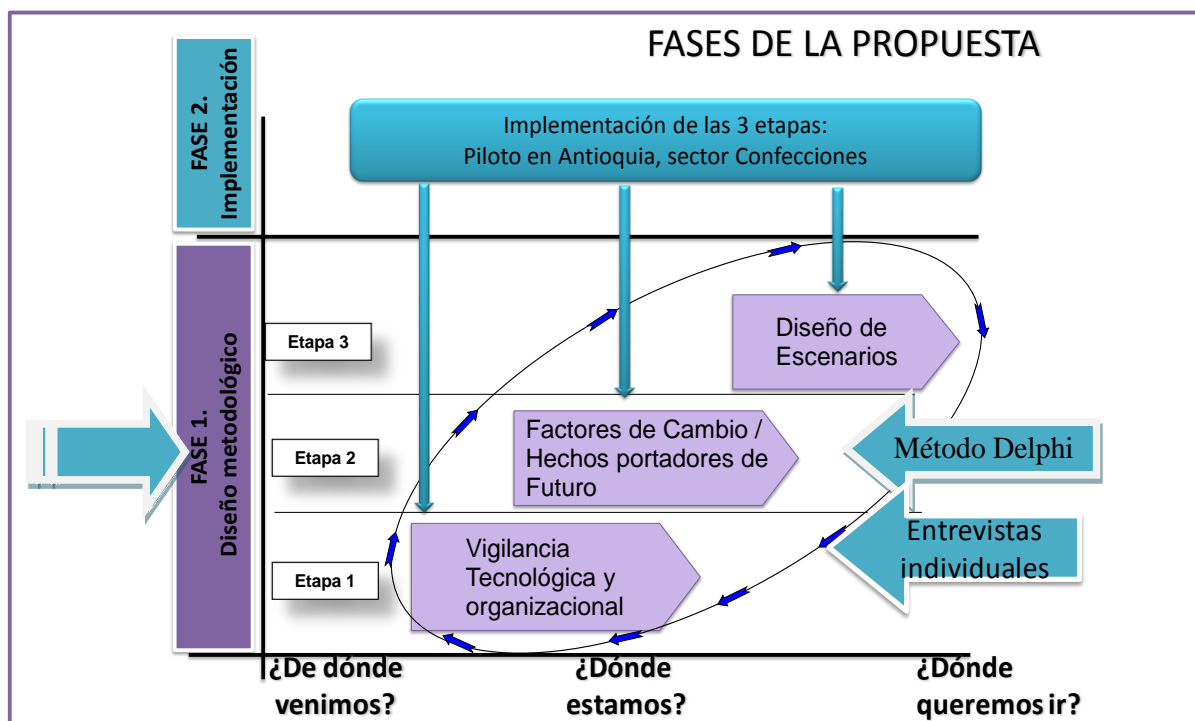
FASES DE LA PROPUESTA

FASE 2. Implementación

Implementación de las 3 etapas:
Piloto en Antioquia, sector Confecciones

FASE 1. Diseño metodológico

Etapa 3

Diseño de Escenarios

Etapa 2

Factores de Cambio / Hechos portadores de Futuro

Método Delphi

Etapa 1

Vigilancia Tecnológica y organizacional

Entrevistas individuales

¿De dónde venimos?

¿Dónde estamos?

¿Dónde queremos ir?